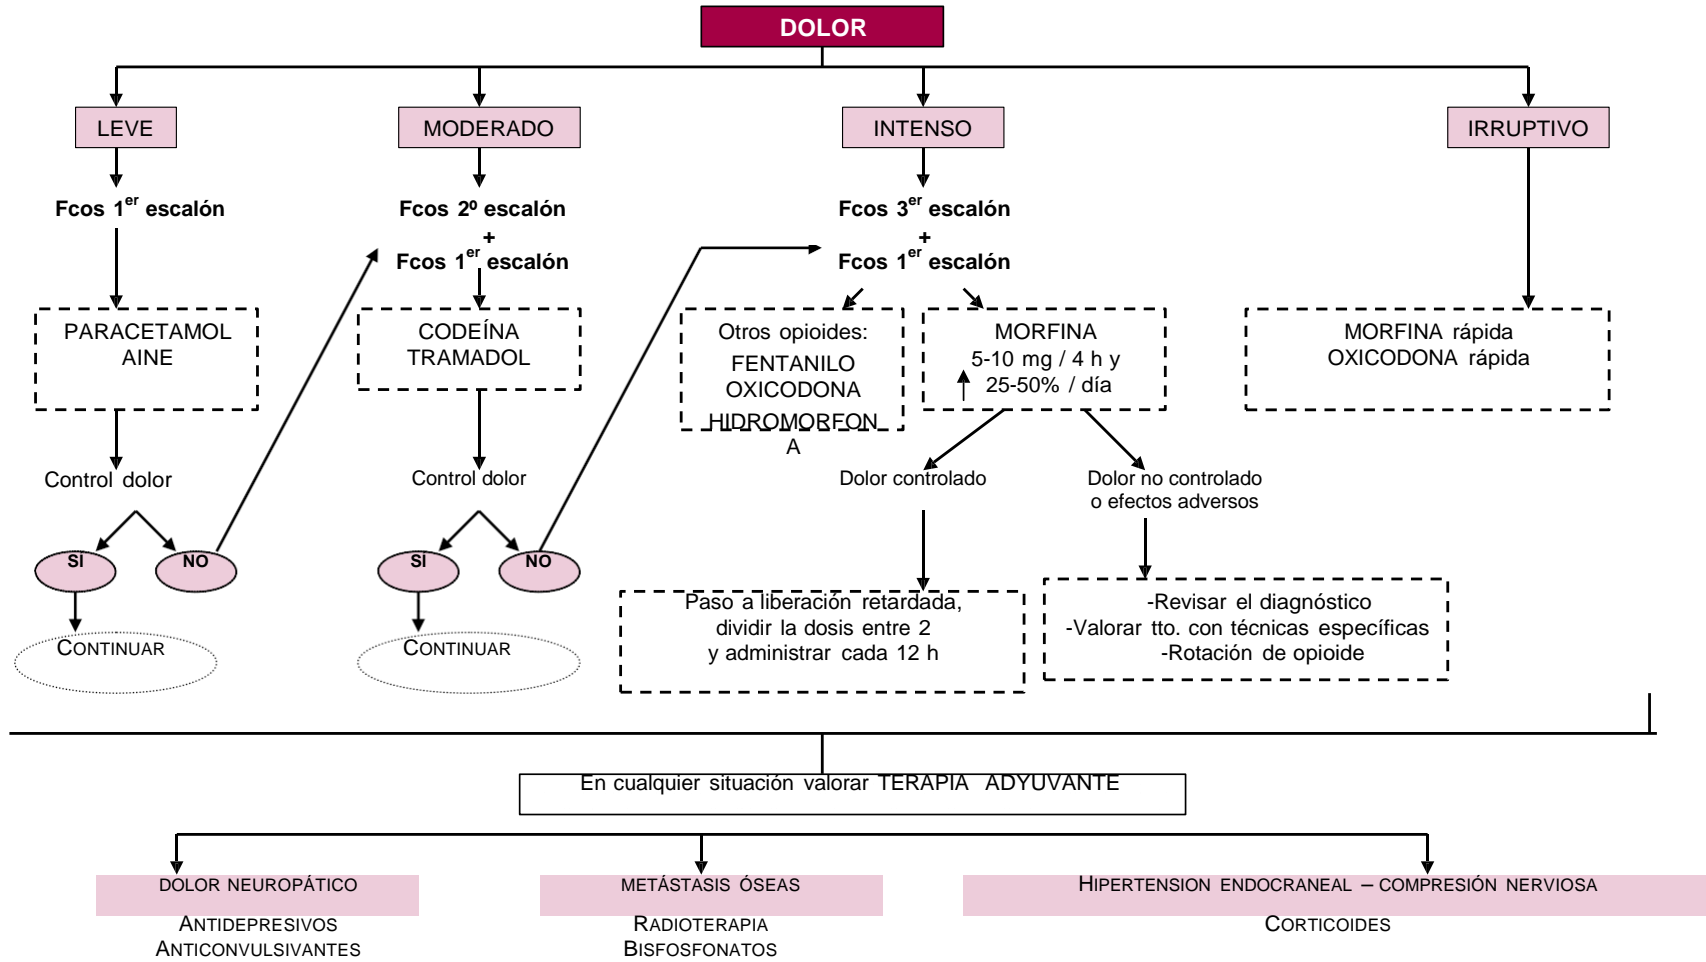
DOLOR

LEVE

Fcos $1^{er}$ escalón

PARACETAMOL
AINE

Control dolor

SI NO

CONTINUAR

MODERADO

Fcos $2^{o}$ escalón
+
Fcos $1^{er}$ escalón

CODEÍNA
TRAMADOL

Control dolor

SI NO

CONTINUAR

INTENSO

Fcos $3^{er}$ escalón
+
Fcos $1^{er}$ escalón

Otros opioides:
FENTANILO
OXICODONA
HIDROMORFONA

MORFINA
5-10 mg / 4 h y
↑ 25-50% / día

Dolor controlado

Dolor no controlado
o efectos adversos

Paso a liberación retardada,
dividir la dosis entre 2
y administrar cada 12 h

-Revisar el diagnóstico
-Valorar tto. con técnicas específicas
-Rotación de opioide

IRRUPTIVO

MORFINA rápida
OXICODONA rápida

En cualquier situación valorar TERAPIA ADYUVANTE

DOLOR NEUROPÁTICO
ANTIDEPRESIVOS
ANTICONVULSIVANTES

METÁSTASIS ÓSEAS
RADIOTERAPIA
BISFOSFONATOS

HIPERTENSION ENDOCRANEAL – COMPRESIÓN NERVIOSA
CORTICOIDES